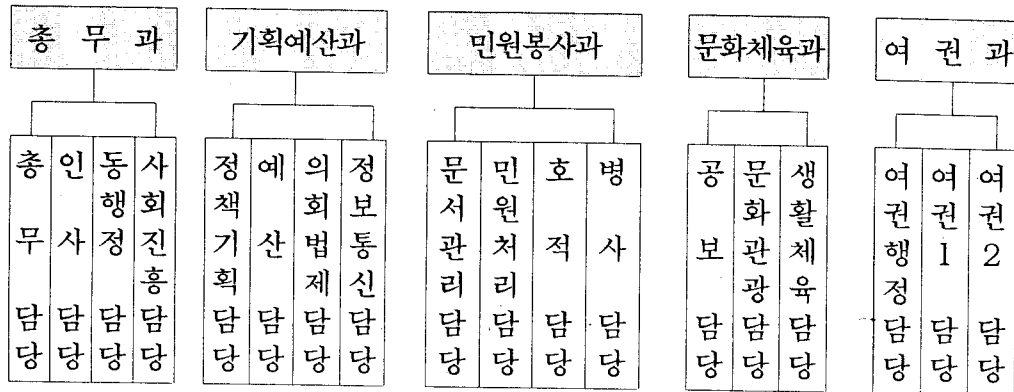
총 무 과

총무담당 | 인사담당 | 동행정담당 | 사회진흥담당

기획예산과

정책기획담당 | 예산담당 | 의회법제담당 | 정보통신담당

민원봉사과

문서관리담당 | 민원처리담당 | 호적담당 | 병사담당

문화체육과

공보담당 | 문화관광담당 | 생활체육담당

여 권 과

여권행정담당 | 여권1담당 | 여권2담당